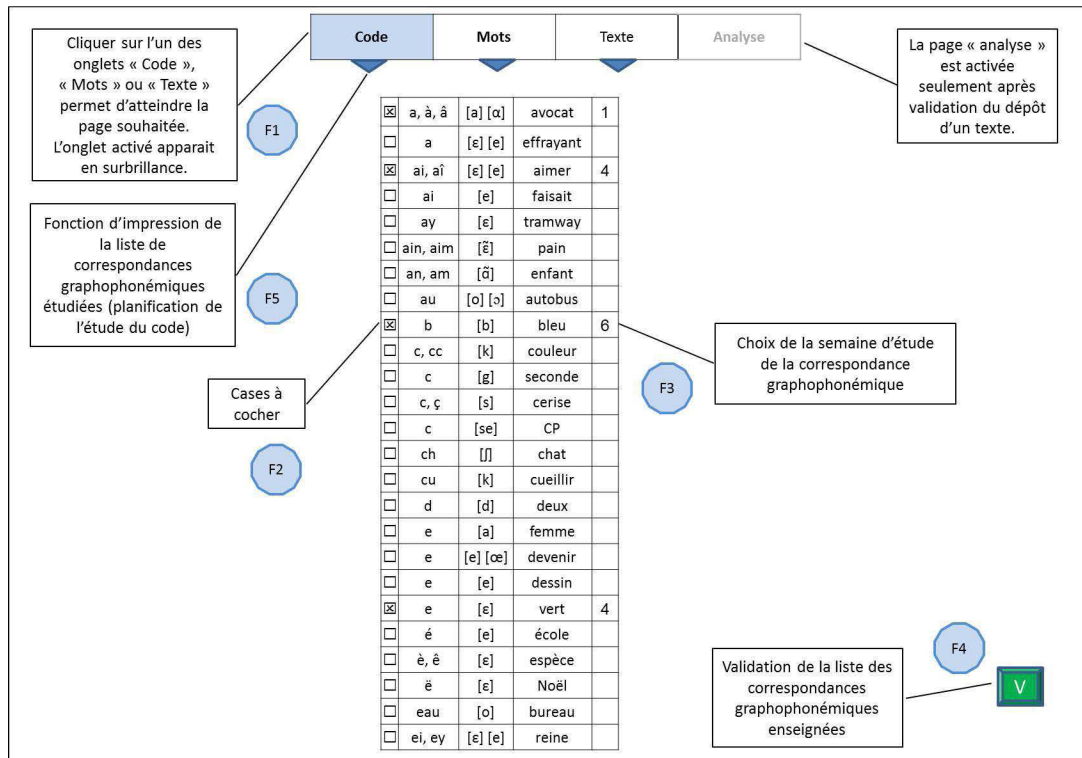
Cliquer sur l'un des onglets « Code », « Mots » ou « Texte » permet d'atteindre la page souhaitée. L'onglet activé apparait en surbrillance.

| Code | Mots | Texte | Analyse |
|---|---|---|---|

La page « analyse » est activée seulement après validation du dépôt d'un texte.

F1

Fonction d'impression de la liste de correspondances graphophonémiques étudiées (planification de l'étude du code)

F5

Cases à cocher

F2

| | | | | |
|---|---|---|---|---|
| ☒ | a, à, â | [a] [ɑ] | avocat | 1 |
| ☐ | a | [ɛ] [e] | effrayant | |
| ☒ | ai, aî | [ɛ] [e] | aimer | 4 |
| ☐ | ai | [e] | faisait | |
| ☐ | ay | [ɛ] | tramway | |
| ☐ | ain, aim | [ɛ̃] | pain | |
| ☐ | an, am | [ɑ̃] | enfant | |
| ☐ | au | [o] [ɔ] | autobus | |
| ☒ | b | [b] | bleu | 6 |
| ☐ | c, cc | [k] | couleur | |
| ☐ | c | [g] | seconde | |
| ☐ | c, ç | [s] | cerise | |
| ☐ | c | [se] | CP | |
| ☐ | ch | [ʃ] | chat | |
| ☐ | cu | [k] | cueillir | |
| ☐ | d | [d] | deux | |
| ☐ | e | [a] | femme | |
| ☐ | e | [e] [œ] | devenir | |
| ☐ | e | [e] | dessin | |
| ☒ | e | [ɛ] | vert | 4 |
| ☐ | é | [e] | école | |
| ☐ | è, ê | [ɛ] | espèce | |
| ☐ | ë | [ɛ] | Noël | |
| ☐ | eau | [o] | bureau | |
| ☐ | ei, ey | [ɛ] [e] | reine | |

Choix de la semaine d'étude de la correspondance graphophonémique

F3

F4

Validation de la liste des correspondances graphophonémiques enseignées

V